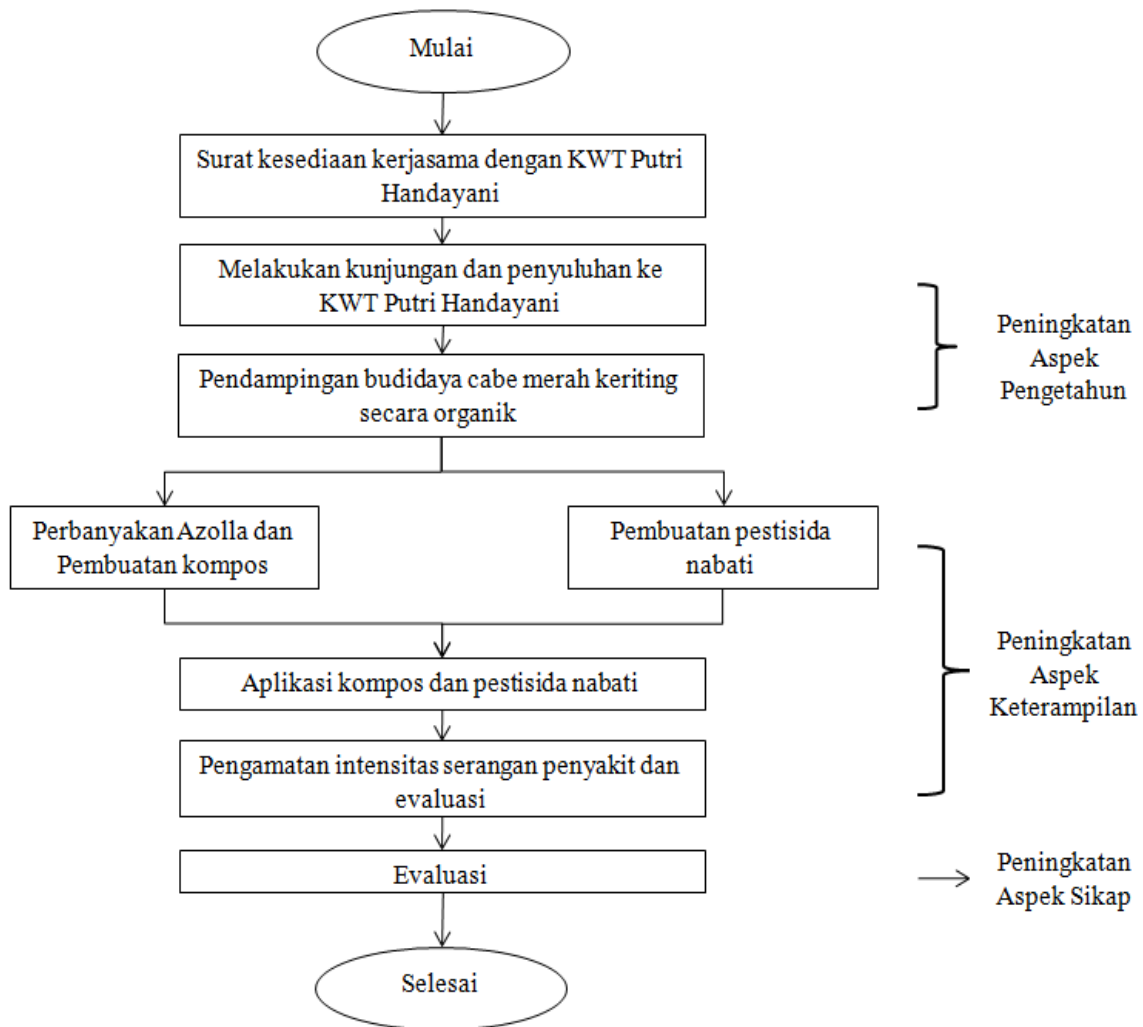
Mulai

Surat kesediaan kerjasama dengan KWT Putri Handayani

Melakukan kunjungan dan penyuluhan ke KWT Putri Handayani

Pendampingan budidaya cabe merah keriting secara organik

Peningkatan Aspek Pengetahun

Perbanyakan Azolla dan Pembuatan kompos

Pembuatan pestisida nabati

Aplikasi kompos dan pestisida nabati

Pengamatan intensitas serangan penyakit dan evaluasi

Peningkatan Aspek Keterampilan

Evaluasi

Peningkatan Aspek Sikap

Selesai